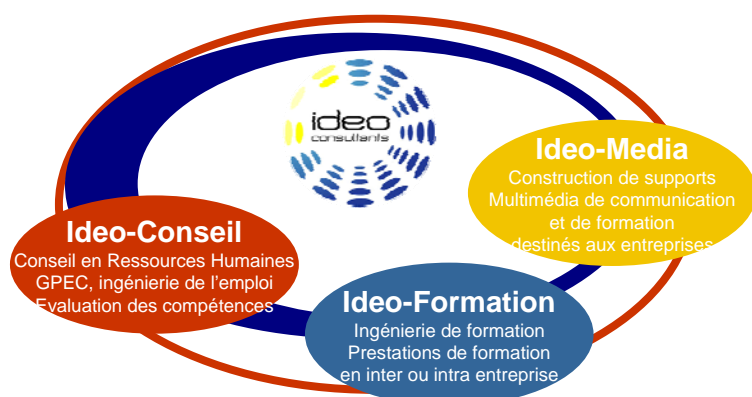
ideo
consultants

Ideo-Media
Construction de supports
Multimédia de communication
et de formation
destinés aux entreprises

Ideo-Conseil
Conseil en Ressources Humaines
GPEC, ingénierie de l'emploi
Evaluation des compétences

Ideo-Formation
Ingénierie de formation
Prestations de formation
en inter ou intra entreprise